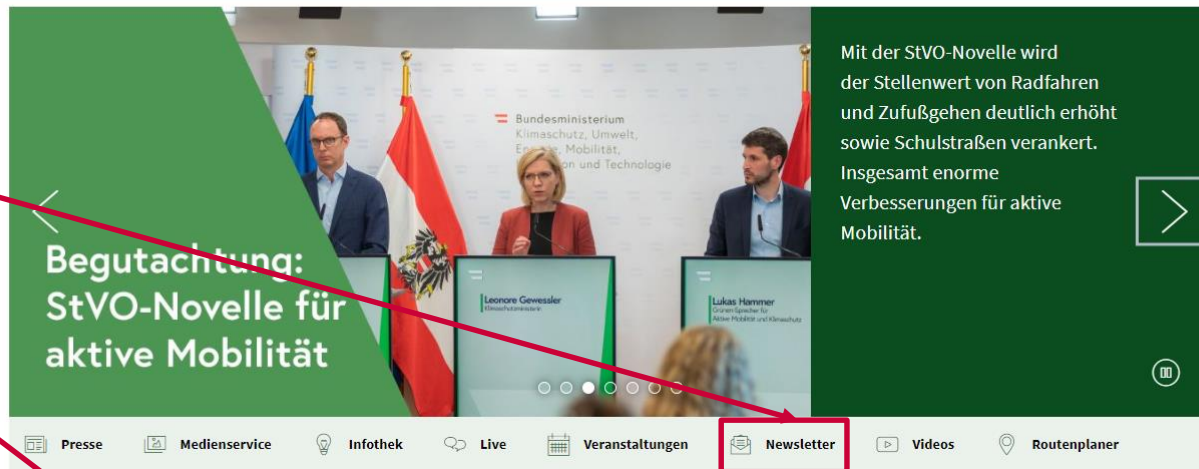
Bundesministerium
Klimaschutz, Umwelt, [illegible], Mobilität, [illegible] und Technologie

Begutachtung: StVO-Novelle für aktive Mobilität

Leonore Gewessler
Klimaschutzministerin

Lukas Hammer
Grünen Sprecher für Aktive Mobilität und Klimaschutz

Mit der StVO-Novelle wird der Stellenwert von Radfahren und Zufußgehen deutlich erhöht sowie Schulstraßen verankert. Insgesamt enorme Verbesserungen für aktive Mobilität.

Presse
Medienservice
Infothek
Live
Veranstaltungen
Newsletter
Videos
Routenplaner